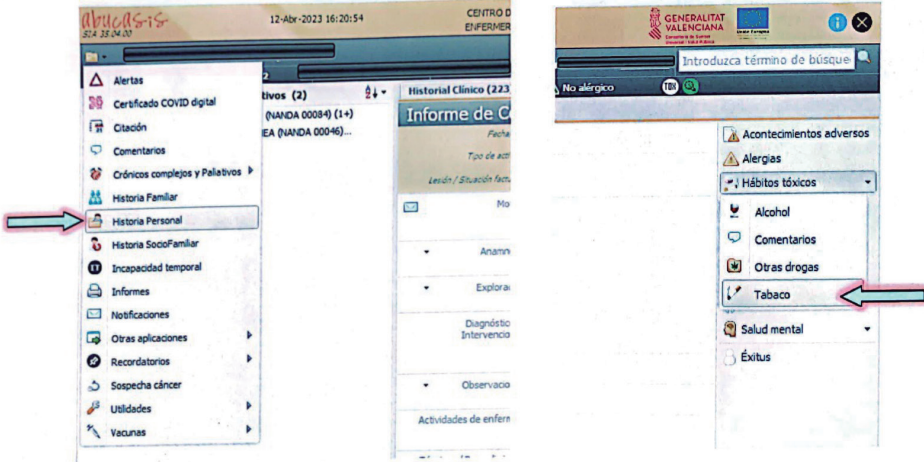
abucasis
S14 35.04.00

12-Abr-2023 16:20:54

CENTRO D
ENFERMER

Alertas
Certificado COVID digital
Citación
Comentarios
Crónicos complejos y Paliativos
Historia Familiar
Historia Personal
Historia SocioFamiliar
Incapacidad temporal
Informes
Notificaciones
Otras aplicaciones
Recordatorios
Sospecha cáncer
Utilidades
Vacunas

2
tivos (2)
(NANDA 00084) (1+)
EA (NANDA 00046)...

Historial Clínico (223
Informe de C
Fecha
Tipo de act
Lesión / Situación fact
Mo
Anamn
Explorac
Diagnóstic
Intervencio
Observacio
Actividades de enfern

GENERALITAT VALENCIANA
Unión Europea

Introduzca término de búsque

No alérgico
TBN

Acontecimientos adversos
Alergias
Hábitos tóxicos
Alcohol
Comentarios
Otras drogas
Tabaco
Salud mental
Éxitus